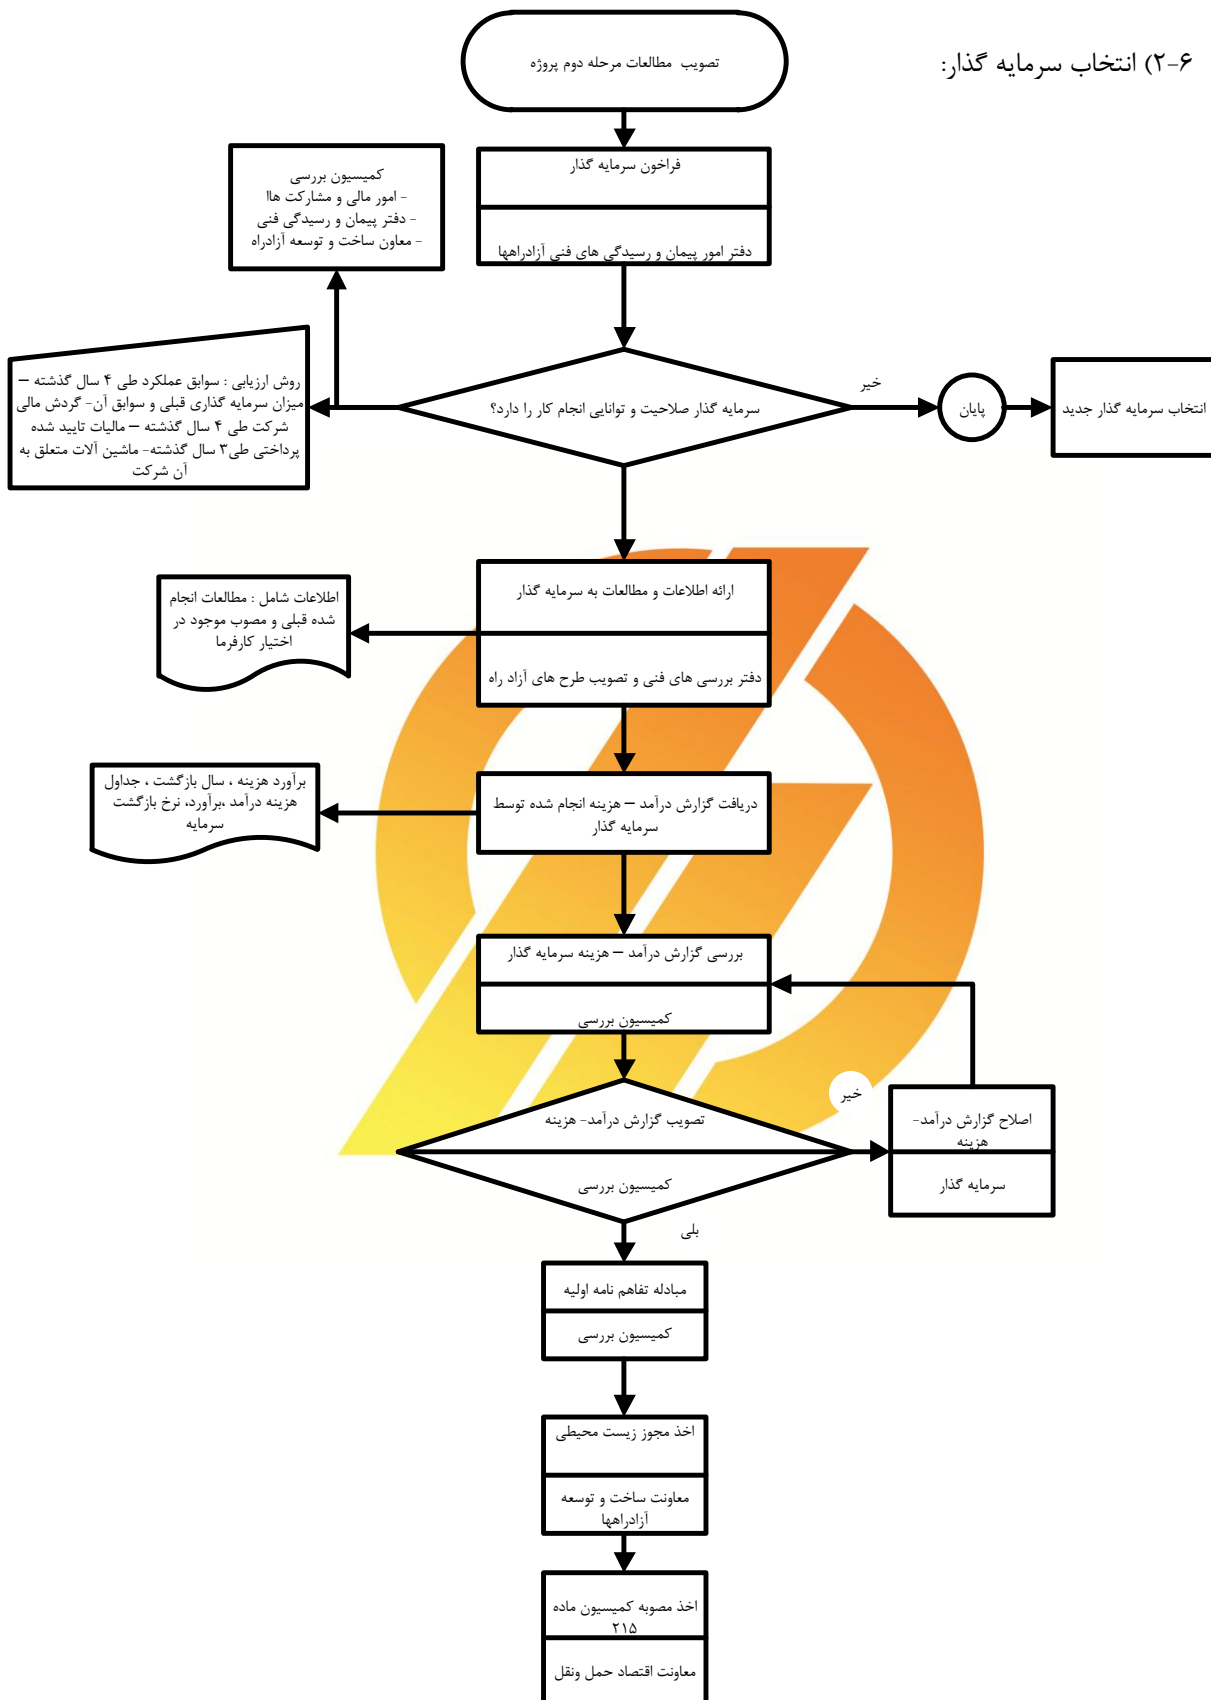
۶-۲) انتخاب سرمایه گذار:

تصویب مطالعات مرحله دوم پروژه

فراخون سرمایه گذار

دفتر امور پیمان و رسیدگی های فنی آزادراهها

کمیسیون بررسی
- امور مالی و مشارکت ها
- دفتر پیمان و رسیدگی فنی
- معاون ساخت و توسعه آزادراه

روش ارزیابی : سوابق عملکرد طی ۴ سال گذشته – میزان سرمایه گذاری قبلی و سوابق آن- گردش مالی شرکت طی ۴ سال گذشته – مالیات تایید شده پرداختی طی۳ سال گذشته- ماشین آلات متعلق به آن شرکت

سرمایه گذار صلاحیت و توانایی انجام کار را دارد؟

خیر

پایان

انتخاب سرمایه گذار جدید

ارائه اطلاعات و مطالعات به سرمایه گذار

دفتر بررسی های فنی و تصویب طرح های آزاد راه

اطلاعات شامل : مطالعات انجام شده قبلی و مصوب موجود در اختیار کارفرما

دریافت گزارش درآمد – هزینه انجام شده توسط سرمایه گذار

برآورد هزینه ، سال بازگشت ، جداول هزینه درآمد ،برآورد، نرخ بازگشت سرمایه

بررسی گزارش درآمد – هزینه سرمایه گذار

کمیسیون بررسی

خیر

اصلاح گزارش درآمد- هزینه

سرمایه گذار

تصویب گزارش درآمد- هزینه

کمیسیون بررسی

بلی

مبادله تفاهم نامه اولیه

کمیسیون بررسی

اخذ مجوز زیست محیطی

معاونت ساخت و توسعه آزادراهها

اخذ مصوبه کمیسیون ماده ۲۱۵

معاونت اقتصاد حمل ونقل